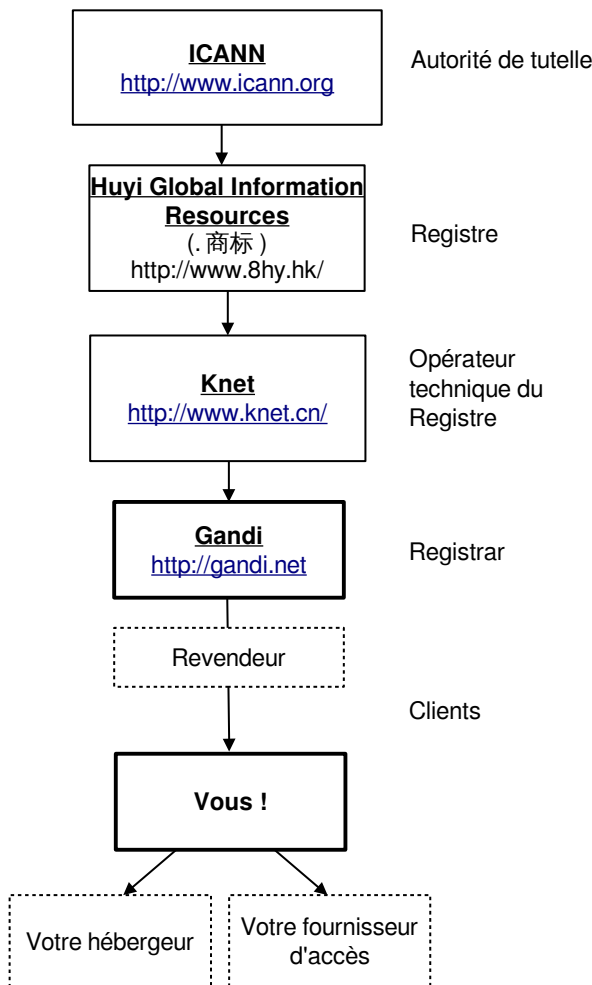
ICANN
http://www.icann.org

Autorité de tutelle

Huyi Global Information Resources
(. 商标 )
http://www.8hy.hk/

Registre

Knet
http://www.knet.cn/

Opérateur technique du Registre

Gandi
http://gandi.net

Registrar

Revendeur

Clients

Vous !

Votre hébergeur

Votre fournisseur d'accès